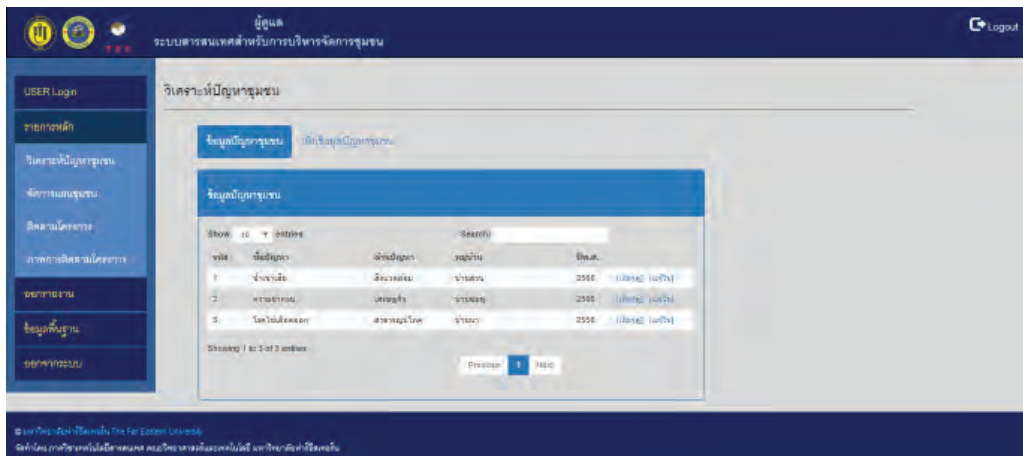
ผู้ดูแล
ระบบสารสนเทศสำหรับการบริหารจัดการชุมชน

Logout

USER Login
รายการหลัก
วิเคราะห์ปัญหาชุมชน
จัดการแผนชุมชน
ติดตามโครงการ
ภาพการติดตามโครงการ
ออกรายงาน
ข้อมูลพื้นฐาน
ออกจากระบบ

วิเคราะห์ปัญหาชุมชน

ข้อมูลปัญหาชุมชน
เพิ่มข้อมูลปัญหาชุมชน

ข้อมูลปัญหาชุมชน

Show 10 entries
Search:

| รหัส | ชื่อปัญหา | ด้านปัญหา | หมู่บ้าน | ปีพ.ศ. | |
|---|---|---|---|---|---|
| 1 | น้ำเน่าเสีย | สิ่งแวดล้อม | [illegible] | 2558 | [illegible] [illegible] |
| 2 | ความยากจน | เศรษฐกิจ | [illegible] | 2558 | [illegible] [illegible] |
| 3 | โรคไข้เลือดออก | สาธารณสุข/โรค | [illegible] | 2558 | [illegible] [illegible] |

Showing 1 to 3 of 3 entries
Previous 1 Next

© มหาวิทยาลัยฟาร์อีสเทอร์น The Far Eastern University
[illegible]